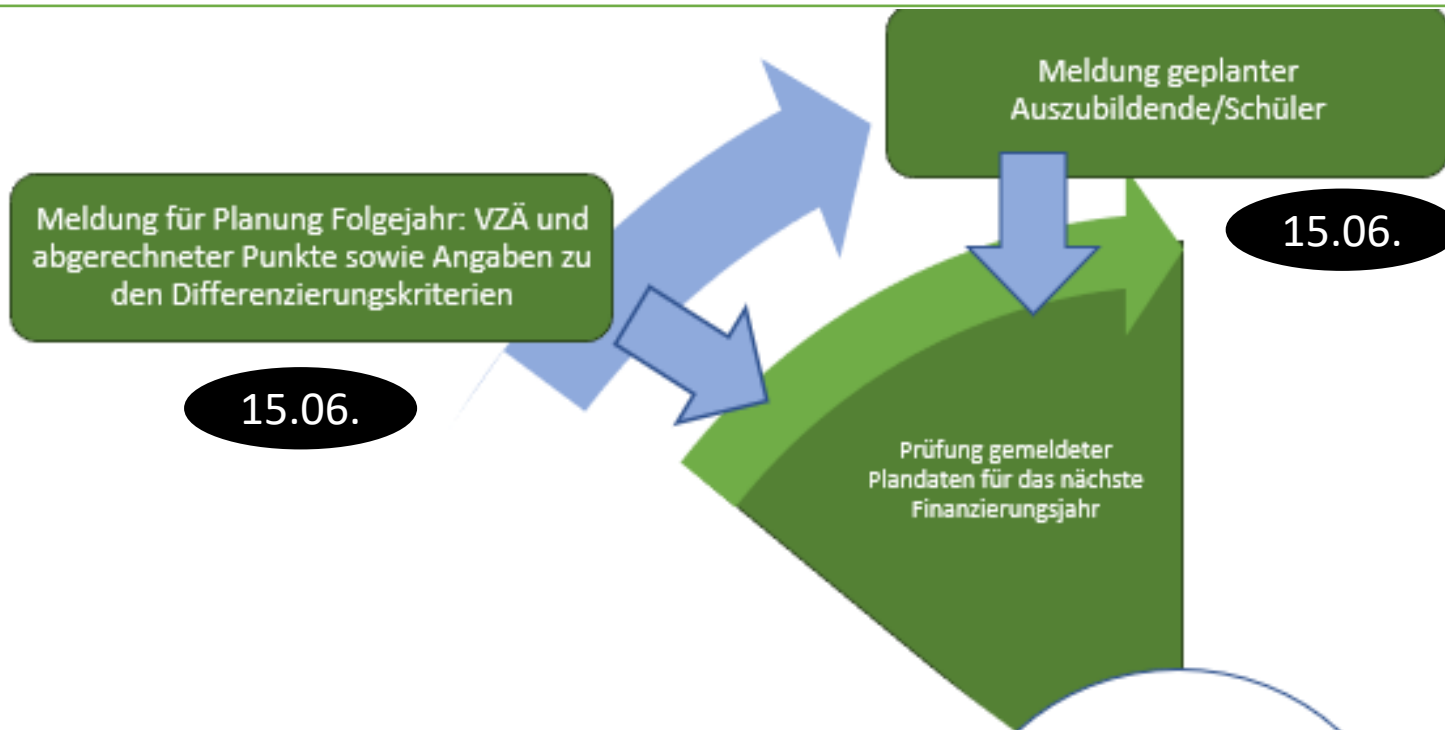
Meldung geplanter Auszubildende/Schüler

15.06.

Meldung für Planung Folgejahr: VZÄ und abgerechneter Punkte sowie Angaben zu den Differenzierungskriterien

15.06.

Prüfung gemeldeter Plandaten für das nächste Finanzierungsjahr